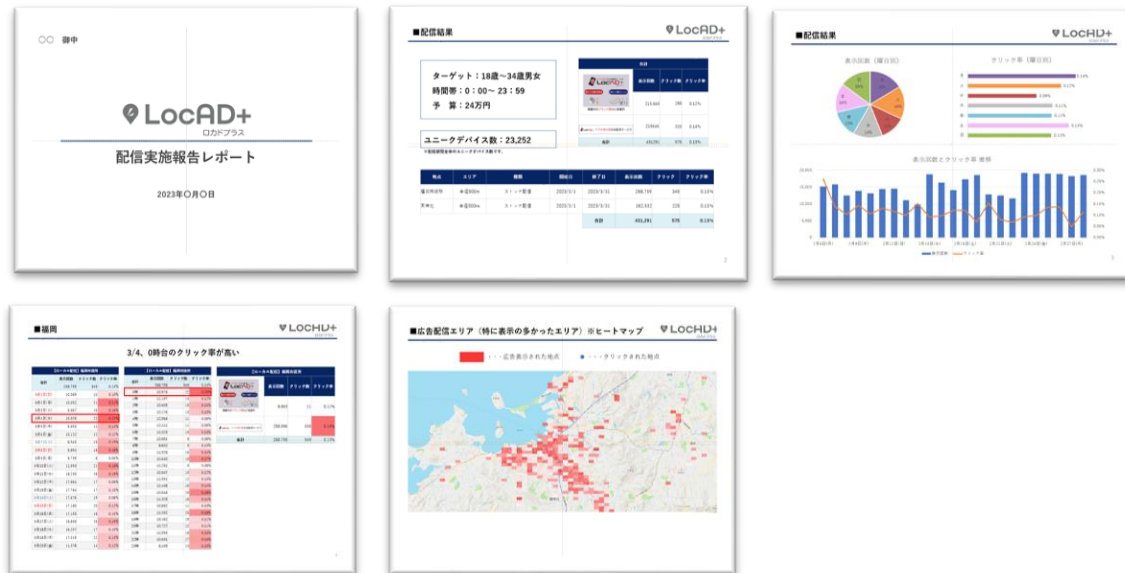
○○ 御中

LocAD+
ロカドプラス

配信実施報告レポート

2023年○月○日

■配信結果

LocAD+

ターゲット：18歳〜34歳男女
時間帯：0：00〜 23：59
予 算：24万円

ユニークデバイス数：23,252

| 地点 | エリア | 種類 | 開始日 | 終了日 | 表示回数 | クリック | クリック率 |
|---|---|---|---|---|---|---|---|
| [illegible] | 半径500m | ストック配信 | 2023/3/1 | 2023/3/31 | 288,784 | 340 | 0.12% |
| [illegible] | 半径500m | ストック配信 | 2023/3/1 | 2023/3/31 | 162,632 | 226 | 0.12% |
| | | | | 合計 | 451,291 | 576 | 0.13% |

2

■配信結果

LocAD+

表示回数（曜日別）

クリック率（曜日別）

表示回数とクリック率 推移

3

■福岡

LocAD+

3/4、0時台のクリック率が高い

■広告配信エリア（特に表示の多かったエリア）※ヒートマップ

LocAD+

・・・広告表示された地点　・・・クリックされた地点